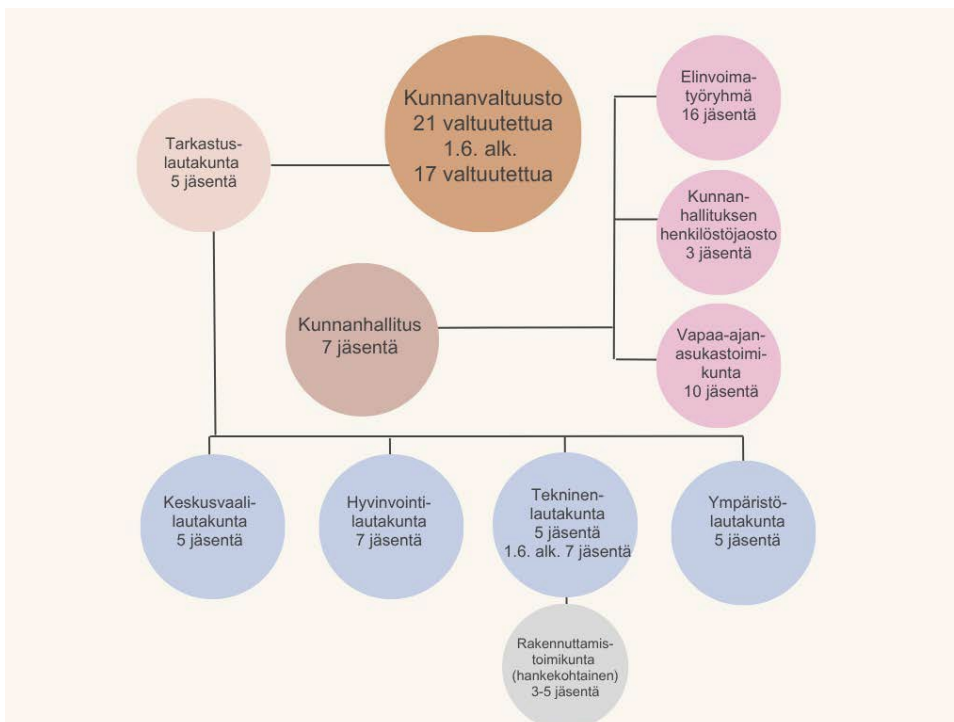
Kunnanvaltuusto 21 valtuutettua 1.6. alk. 17 valtuutettua

Tarkastuslautakunta 5 jäsentä

Elinvoimatyöryhmä 16 jäsentä

Kunnanhallituksen henkilöstöjaosto 3 jäsentä

Kunnanhallitus 7 jäsentä

Vapaa-ajanasukastoimikunta 10 jäsentä

Keskusvaalilautakunta 5 jäsentä

Hyvinvointilautakunta 7 jäsentä

Tekninenlautakunta 5 jäsentä 1.6. alk. 7 jäsentä

Ympäristölautakunta 5 jäsentä

Rakennuttamistoimikunta (hankekohtainen) 3-5 jäsentä